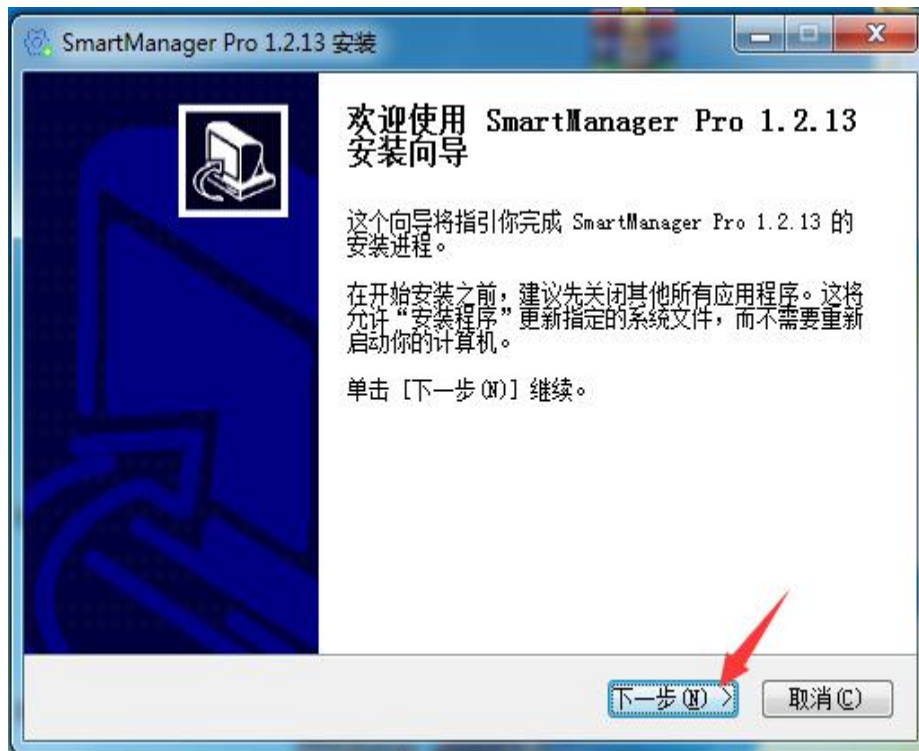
SmartManager Pro 1.2.13 安装

欢迎使用 SmartManager Pro 1.2.13 安装向导

这个向导将指引你完成 SmartManager Pro 1.2.13 的安装进程。

在开始安装之前，建议先关闭其他所有应用程序。这将允许“安装程序”更新指定的系统文件，而不需要重新启动你的计算机。

单击 [下一步(N)] 继续。

下一步(N) >
取消(C)